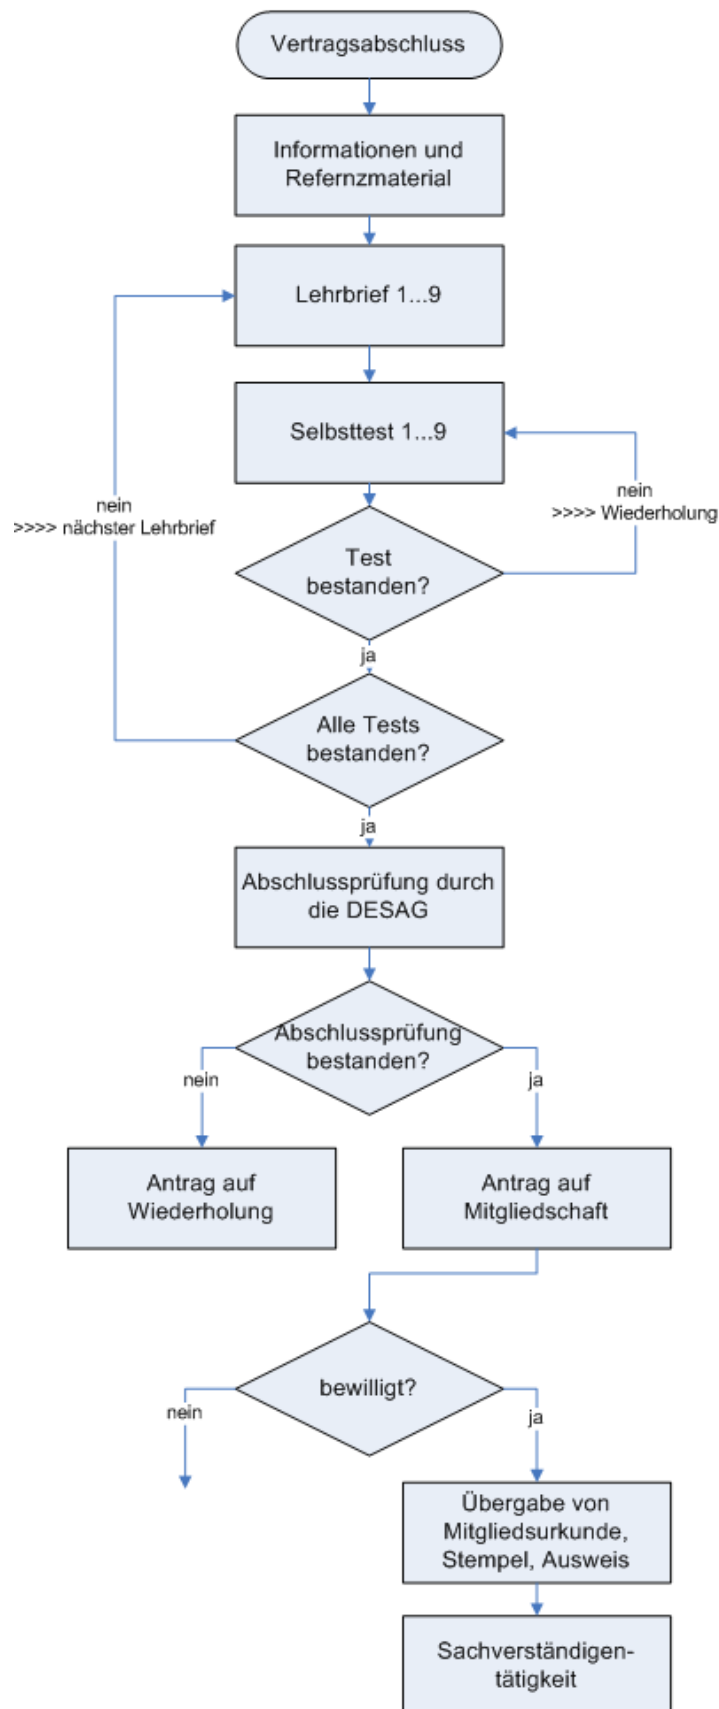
Vertragsabschluss

Informationen und Refernzmaterial

Lehrbrief 1...9

Selbsttest 1...9

nein
>>>> nächster Lehrbrief

nein
>>>> Wiederholung

Test bestanden?

ja

Alle Tests bestanden?

ja

Abschlussprüfung durch die DESAG

Abschlussprüfung bestanden?

nein

ja

Antrag auf Wiederholung

Antrag auf Mitgliedschaft

bewilligt?

nein

ja

Übergabe von Mitgliedsurkunde, Stempel, Ausweis

Sachverständigen-tätigkeit